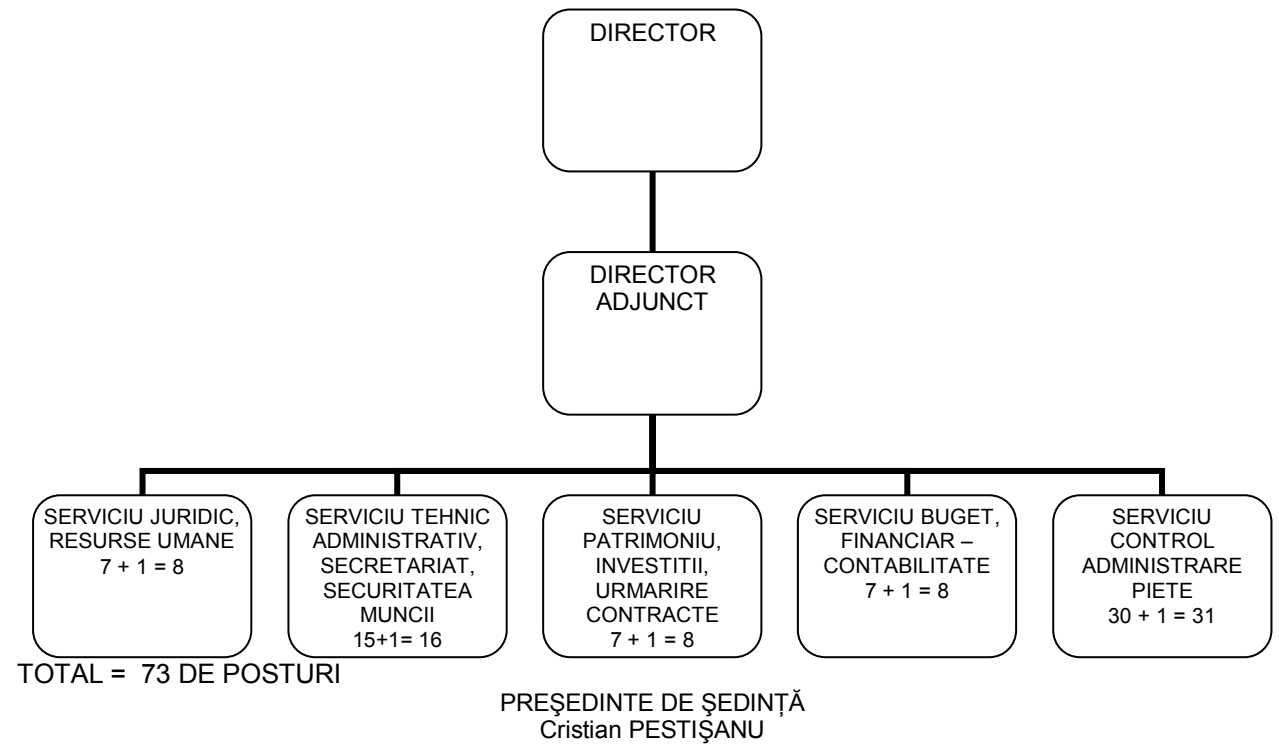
DIRECTOR

DIRECTOR ADJUNCT

SERVICIU JURIDIC, RESURSE UMANE
7 + 1 = 8

SERVICIU TEHNIC ADMINISTRATIV, SECRETARIAT, SECURITATEA MUNCII
15+1= 16

SERVICIU PATRIMONIU, INVESTITII, URMARIRE CONTRACTE
7 + 1 = 8

SERVICIU BUGET, FINANCIAR – CONTABILITATE
7 + 1 = 8

SERVICIU CONTROL ADMINISTRARE PIETE
30 + 1 = 31

TOTAL = 73 DE POSTURI

PREŞEDINTE DE ŞEDINȚĂ
Cristian PESTIŞANU